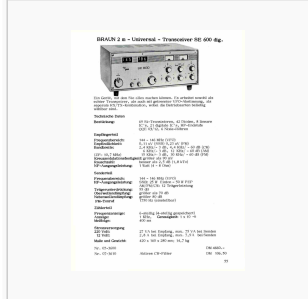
BRAUN 2 m - Universal - Transceiver SE 600 digt.

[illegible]

Technische Daten

Bestückung: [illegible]

Empfängerteil

Frequenzbereich: 144 - 146 MHz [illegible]
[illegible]

Senderteil

Frequenzbereich: 144 - 146 MHz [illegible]
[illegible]

Zählerteil

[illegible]

Stromversorgung
220 Volt:
12 Volt:

Maße und Gewicht: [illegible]

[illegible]

77